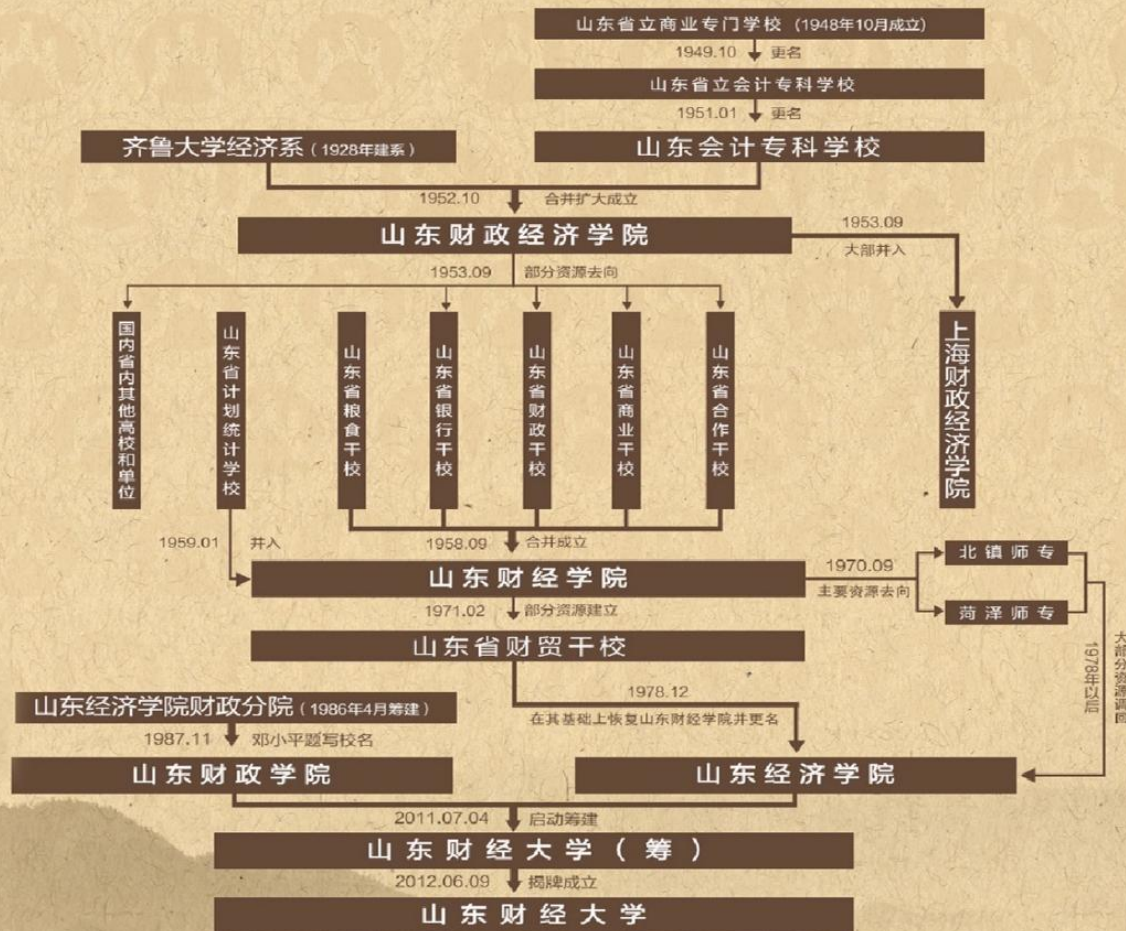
山东省立商业专门学校（1948年10月成立）

1949.10 更名

山东省立会计专科学校

1951.01 更名

齐鲁大学经济系（1928年建系）

山东会计专科学校

1952.10 合并扩大成立

山东财政经济学院

1953.09 大部并入

1953.09 部分资源去向

国内省内其他高校和单位

山东省计划统计学校

山东省粮食干校

山东省银行干校

山东省财政干校

山东省商业干校

山东省合作干校

上海财政经济学院

1959.01 并入

1958.09 合并成立

山东财经学院

1970.09 主要资源去向

北镇师专

菏泽师专

1971.02 部分资源建立

山东省财贸干校

大部分资源调回 1978年以后

山东经济学院财政分院（1986年4月筹建）

1978.12 在其基础上恢复山东财经学院并更名

1987.11 邓小平题写校名

山东财政学院

山东经济学院

2011.07.04 启动筹建

山东财经大学（筹）

2012.06.09 揭牌成立

山东财经大学